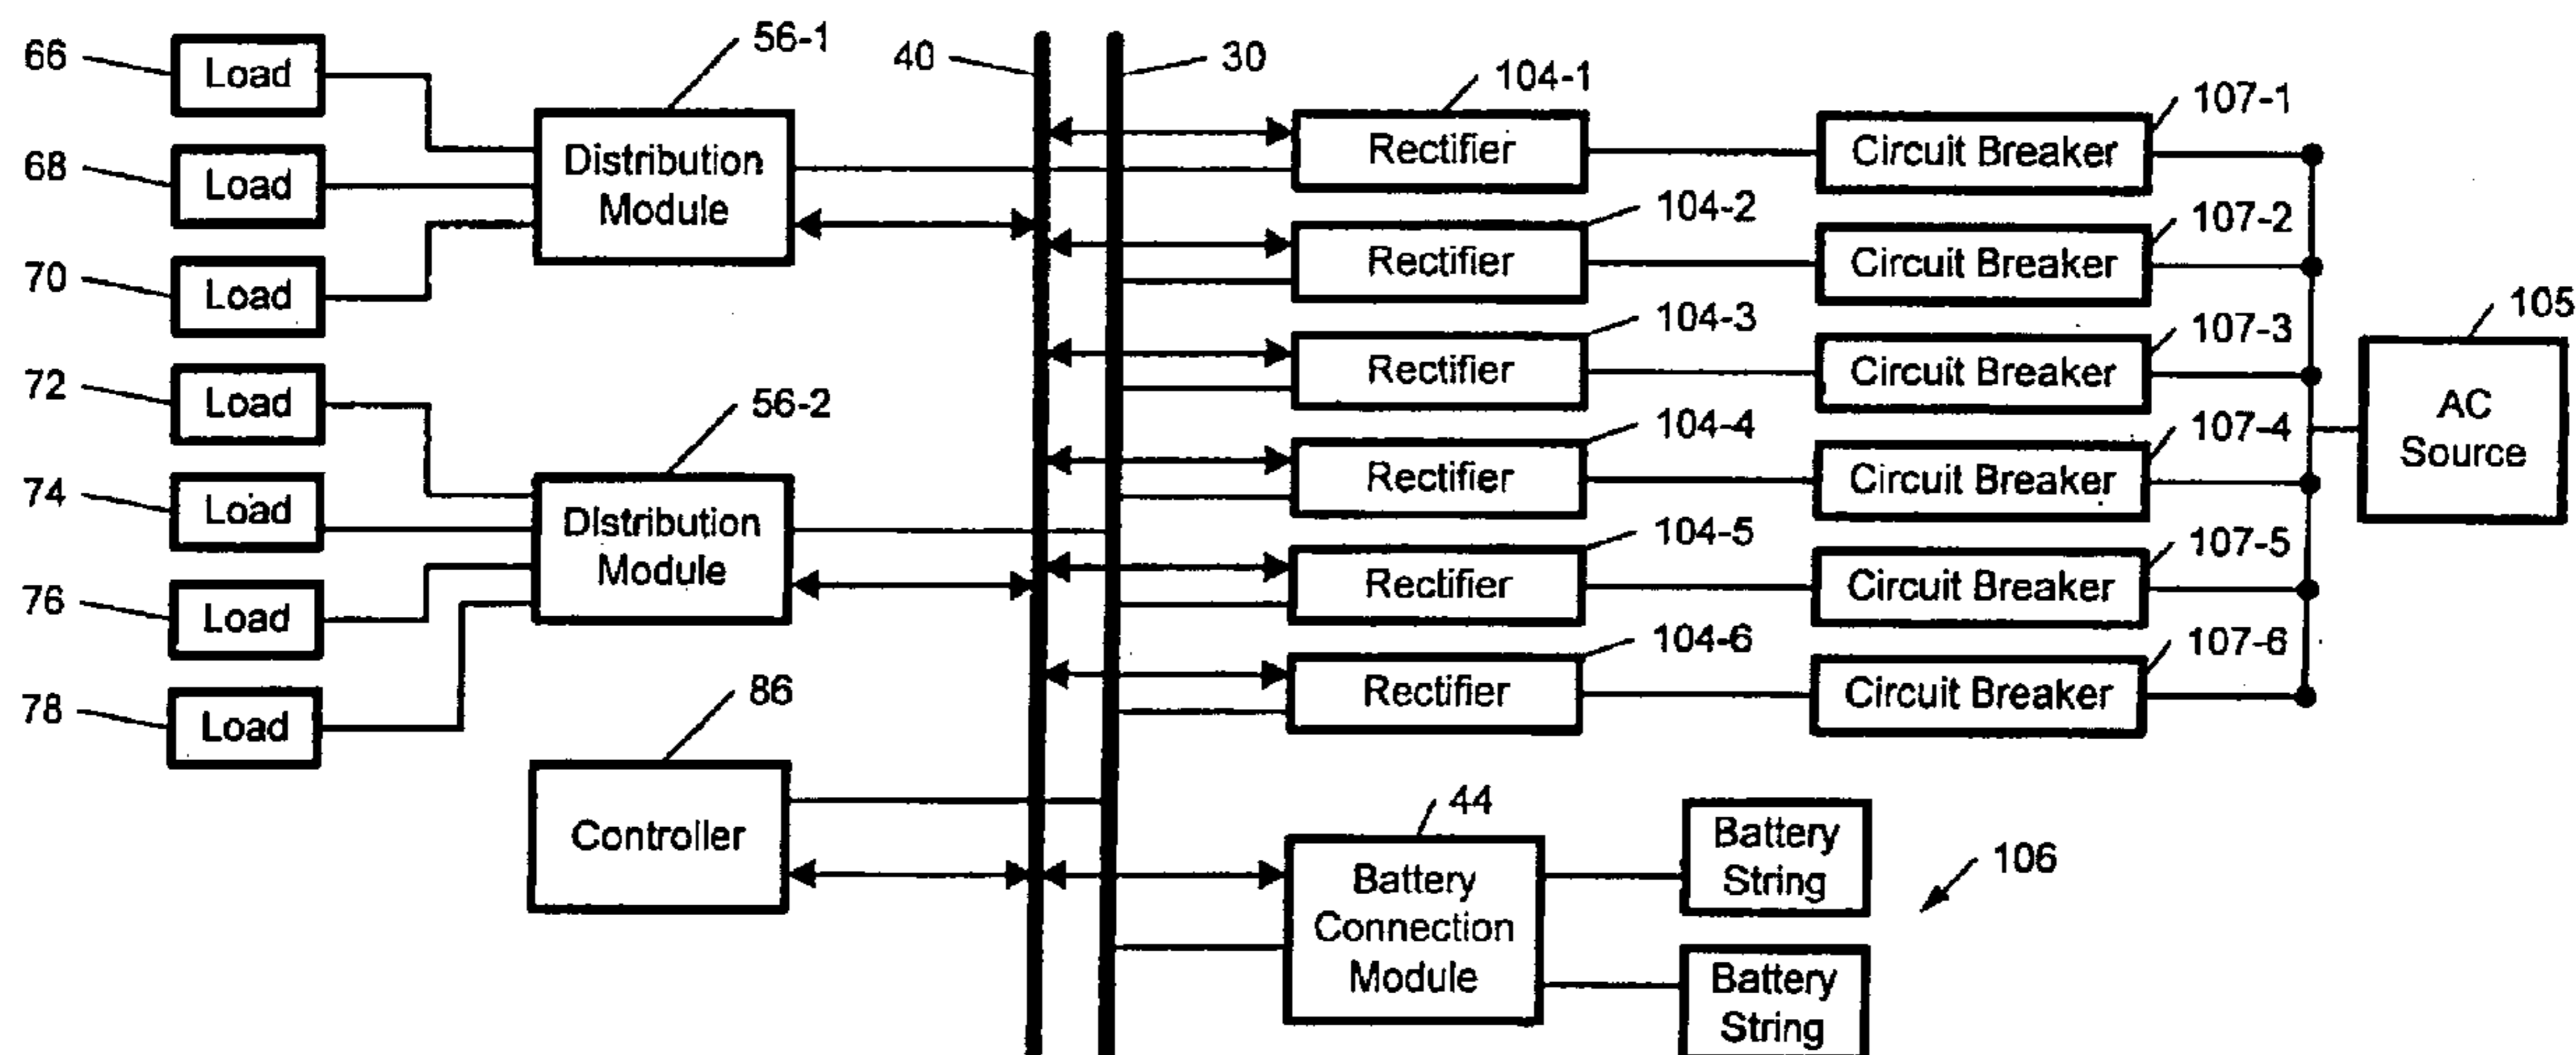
66 Load
68 Load
70 Load
72 Load
74 Load
76 Load
78 Load

56-1
Distribution Module

56-2
Distribution Module

86
Controller

40
30

104-1 Rectifier
104-2 Rectifier
104-3 Rectifier
104-4 Rectifier
104-5 Rectifier
104-6 Rectifier

107-1 Circuit Breaker
107-2 Circuit Breaker
107-3 Circuit Breaker
107-4 Circuit Breaker
107-5 Circuit Breaker
107-6 Circuit Breaker

105
AC Source

44
Battery Connection Module

Battery String
Battery String

106